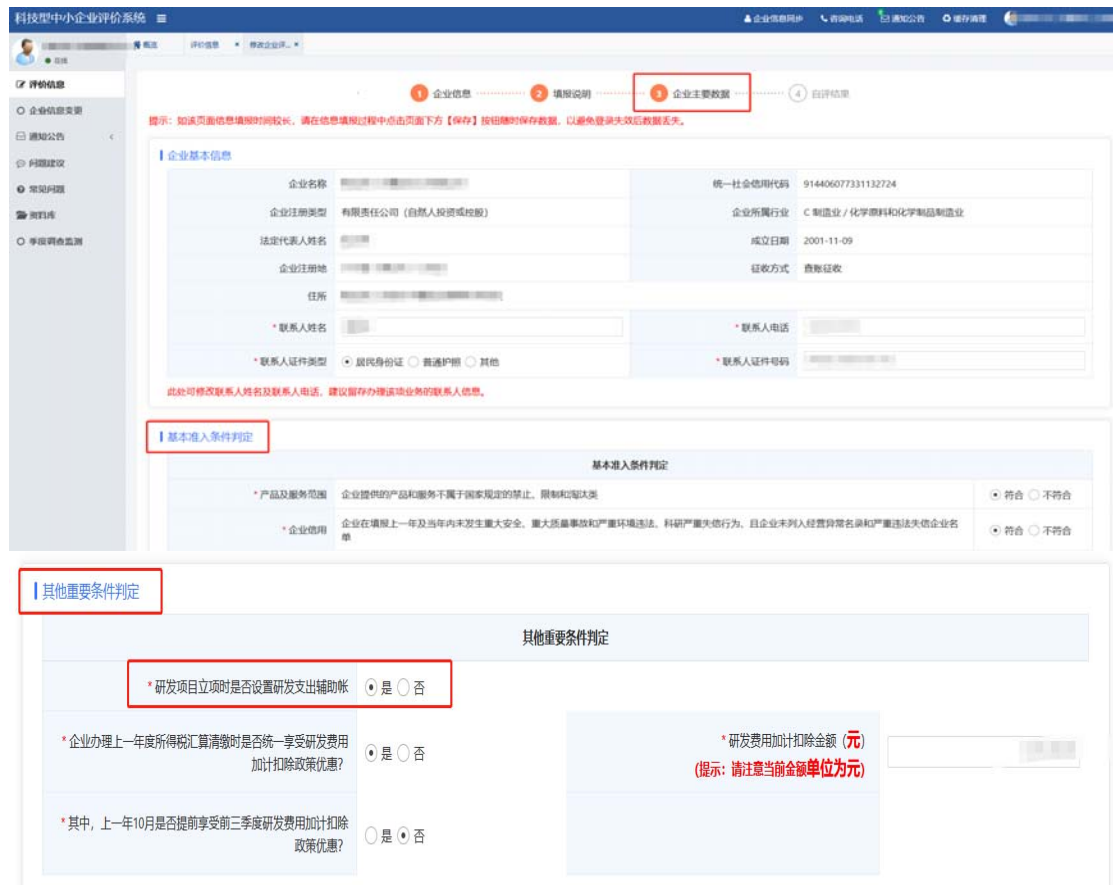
科技型中小企业评价系统 ≡

企业信息同步 咨询电话 通知公告 缓存清理

在线

概况 评价信息 × 修改企业评... ×

评价信息
企业信息变更
通知公告
问题建议
常见问题
资料库
季度调查监测

1 企业信息 2 填报说明 3 企业主要数据 4 自评结果

提示：如该页面信息填报时间较长，请在信息填报过程中点击页面下方【保存】按钮随时保存数据，以避免登录失效后数据丢失。

企业基本信息

| | | | |
|---|---|---|---|
| 企业名称 | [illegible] | 统一社会信用代码 | 914406077331132724 |
| 企业注册类型 | 有限责任公司（自然人投资或控股） | 企业所属行业 | C 制造业 / 化学原料和化学制品制造业 |
| 法定代表人姓名 | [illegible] | 成立日期 | 2001-11-09 |
| 企业注册地 | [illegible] | 征收方式 | 查账征收 |
| 住所 | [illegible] | | |
| * 联系人姓名 | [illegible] | * 联系人电话 | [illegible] |
| * 联系人证件类型 | 居民身份证 普通护照 其他 | * 联系人证件号码 | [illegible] |

此处可修改联系人姓名及联系人电话，建议留存办理该项业务的联系人信息。

基本准入条件判定

基本准入条件判定

| | | |
|---|---|---|
| * 产品及服务范围 | 企业提供的产品和服务不属于国家规定的禁止、限制和淘汰类 | 符合 不符合 |
| * 企业信用 | 企业在填报上一年及当年内未发生重大安全、重大质量事故和严重环境违法、科研严重失信行为，且企业未列入经营异常名录和严重违法失信企业名单 | 符合 不符合 |

其他重要条件判定

其他重要条件判定

* 研发项目立项时是否设置研发支出辅助帐 是 否

* 企业办理上一年度所得税汇算清缴时是否统一享受研发费用加计扣除政策优惠? 是 否

* 研发费用加计扣除金额（元）
（提示：请注意当前金额单位为元）

* 其中，上一年10月是否提前享受前三季度研发费用加计扣除政策优惠? 是 否